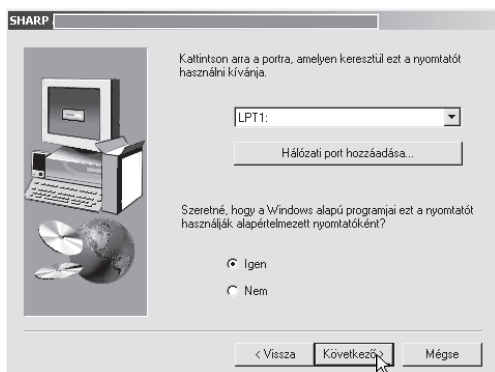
SHARP

Kattintson arra a portra, amelyen keresztül ezt a nyomtatót használni kívánja.

LPT1:

Hálózati port hozzáadása...

Szeretné, hogy a Windows alapú programjai ezt a nyomtatót használják alapértelmezett nyomtatóként?

Igen

Nem

< Vissza

Következő >

Mégse